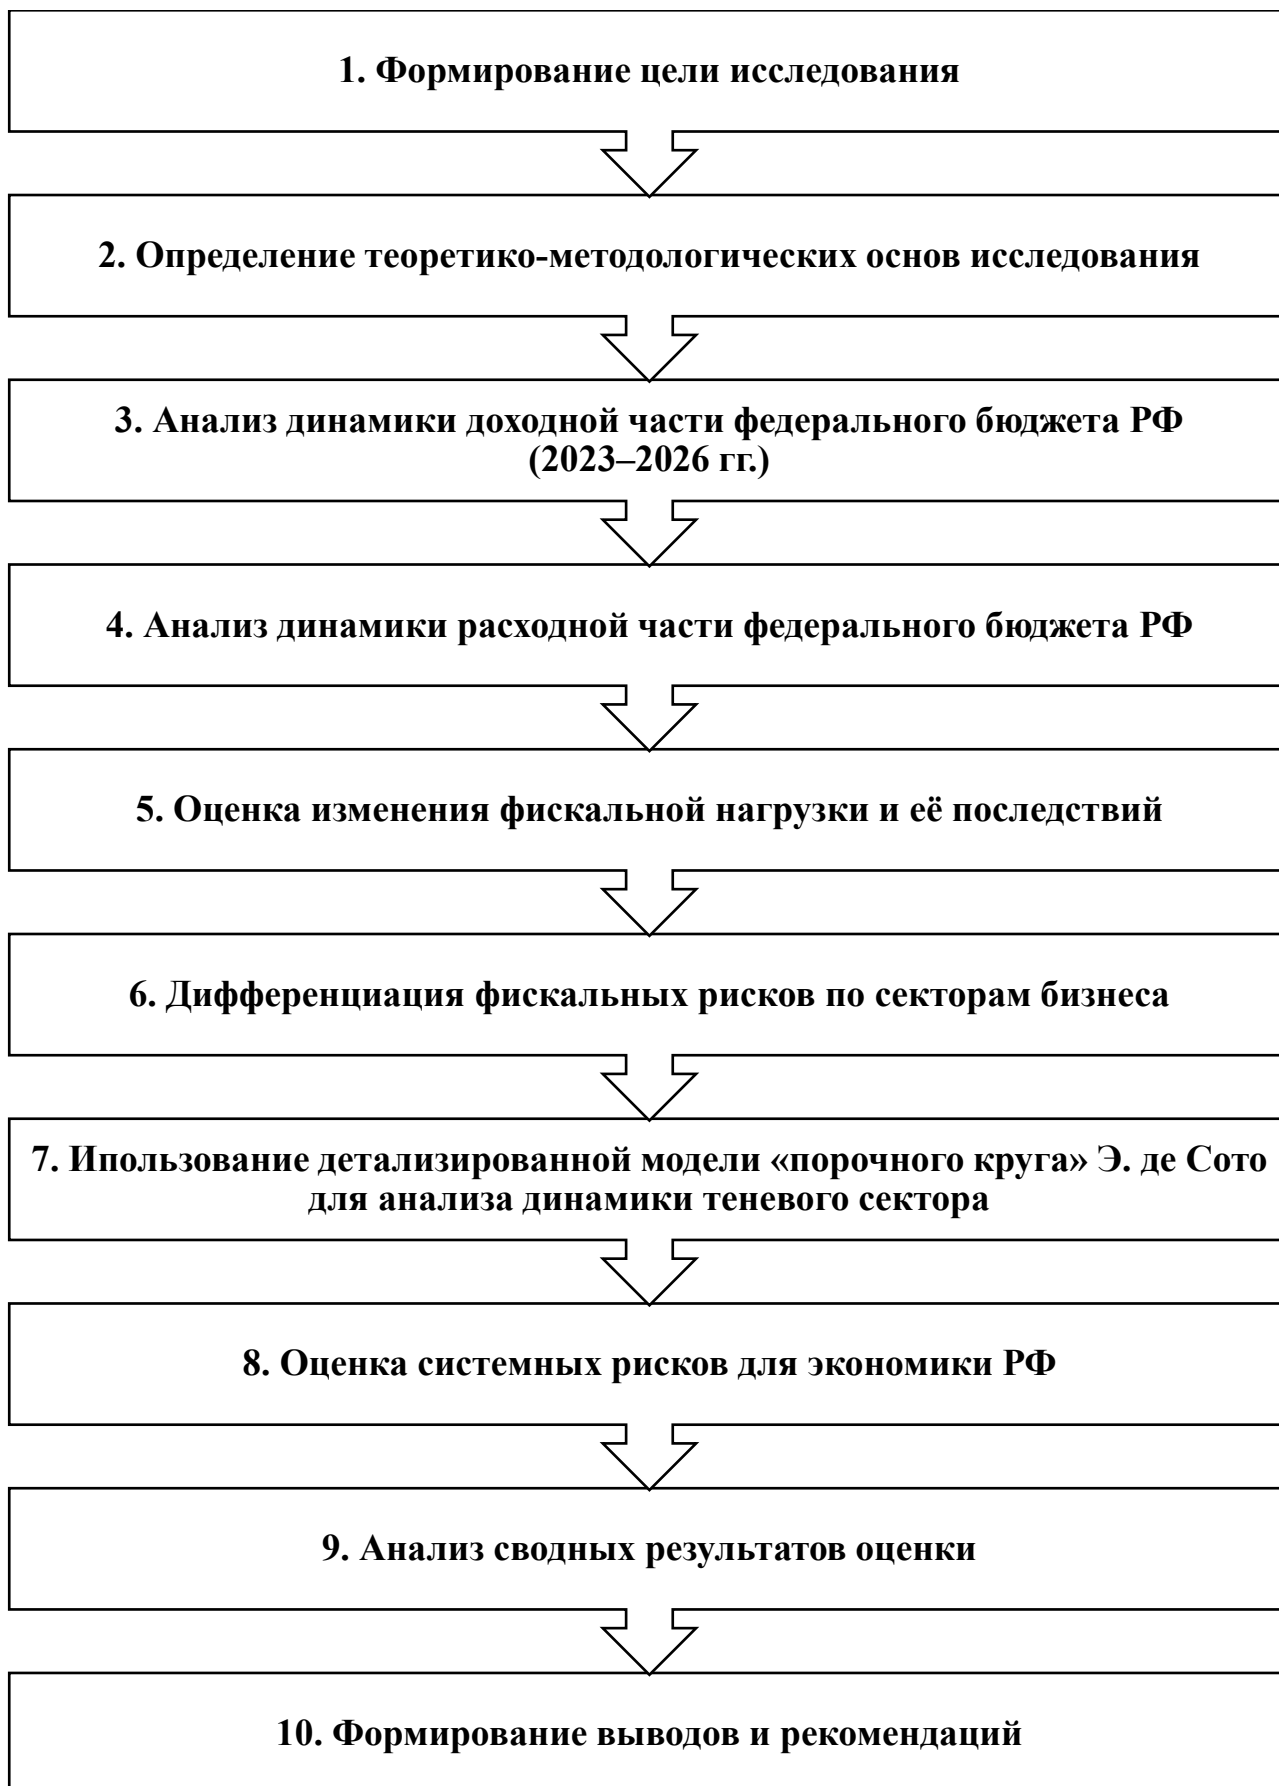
1. Формирование цели исследования

2. Определение теоретико-методологических основ исследования

3. Анализ динамики доходной части федерального бюджета РФ (2023–2026 гг.)

4. Анализ динамики расходной части федерального бюджета РФ

5. Оценка изменения фискальной нагрузки и её последствий

6. Дифференциация фискальных рисков по секторам бизнеса

7. Ипользование детализированной модели «порочного круга» Э. де Сото для анализа динамики теневого сектора

8. Оценка системных рисков для экономики РФ

9. Анализ сводных результатов оценки

10. Формирование выводов и рекомендаций